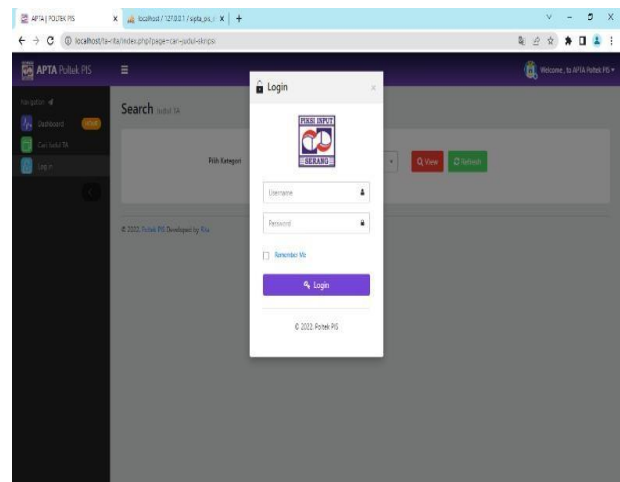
APTA | POLTEK PIS
localhost / 127.0.0.1 / apta_pis
localhost/ta-lta/index.php?page=cari-judul-skripsi

APTA Poltek PIS
Welcome, to APTA Poltek PIS

Navigation
Dashboard
Cari Judul TA
Login

Search Judul TA

Pilih Kategori
View
Refresh

© 2022. Poltek PIS Developed by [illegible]

Login

POLISI INPUT
SERANG

Username
Password
Remember Me
Login

© 2022. Poltek PIS